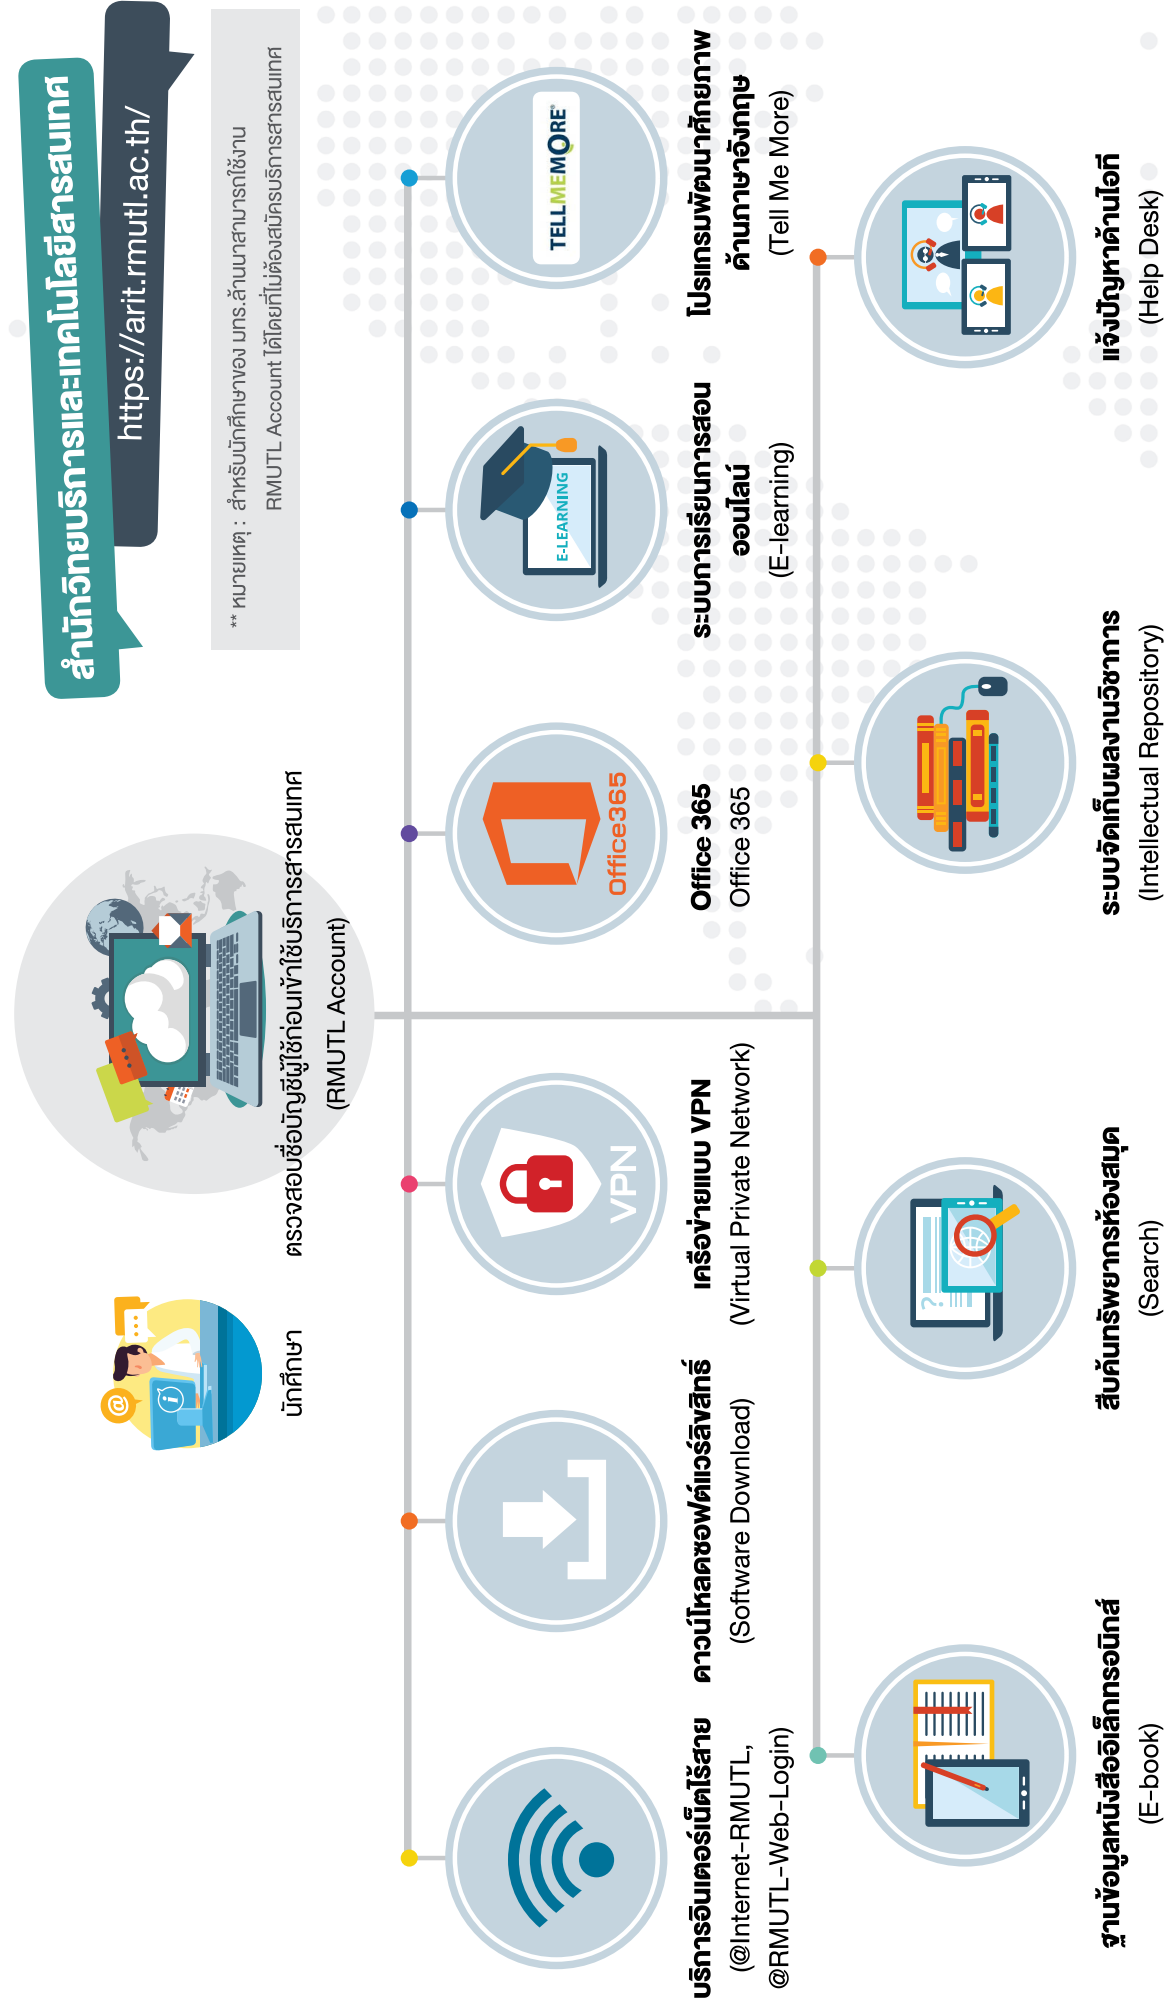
สำนักวิทยบริการและเทคโนโลยีสารสนเทศ

https://arit.rmutl.ac.th/

** หมายเหตุ : สำหรับนักศึกษาของ มทร.ล้านนาสามารถใช้งาน RMUTL Account ได้โดยที่ไม่ต้องสมัครบริการสารสนเทศ

นักศึกษา

ตรวจสอบชื่อบัญชีผู้ใช้ก่อนเข้าใช้บริการสารสนเทศ (RMUTL Account)

TELL ME MORE

โปรแกรมพัฒนาศักยภาพด้านภาษาอังกฤษ (Tell Me More)

E-LEARNING

ระบบการเรียนการสอนออนไลน์ (E-learning)

Office365

Office 365
Office 365

VPN

เครือข่ายแบบ VPN (Virtual Private Network)

ดาวน์โหลดซอฟต์แวร์ลิขสิทธิ์ (Software Download)

บริการอินเตอร์เน็ตไร้สาย (@Internet-RMUTL, @RMUTL-Web-Login)

แจ้งปัญหาด้านไอที (Help Desk)

ระบบจัดเก็บผลงานวิชาการ (Intellectual Repository)

สืบค้นทรัพยากรห้องสมุด (Search)

ฐานข้อมูลหนังสืออิเล็กทรอนิกส์ (E-book)